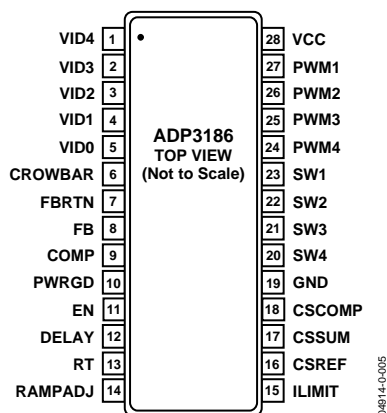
VID4 1
VID3 2
VID2 3
VID1 4
VID0 5
CROWBAR 6
FBRTN 7
FB 8
COMP 9
PWRGD 10
EN 11
DELAY 12
RT 13
RAMPADJ 14

ADP3186
TOP VIEW
(Not to Scale)

28 VCC
27 PWM1
26 PWM2
25 PWM3
24 PWM4
23 SW1
22 SW2
21 SW3
20 SW4
19 GND
18 CSCOMP
17 CSSUM
16 CSREF
15 ILIMIT

4914-0-005